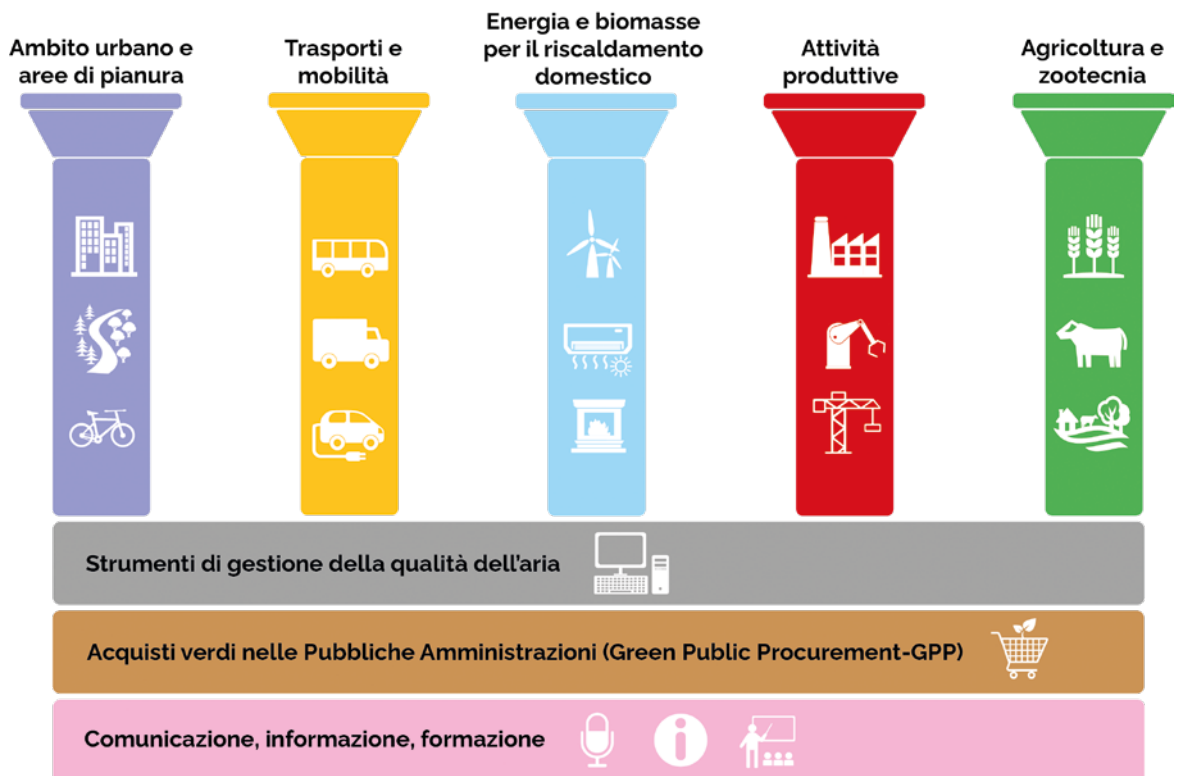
Ambito urbano e aree di pianura

Trasporti e mobilità

Energia e biomasse per il riscaldamento domestico

Attività produttive

Agricoltura e zootecnia

Strumenti di gestione della qualità dell'aria

Acquisti verdi nelle Pubbliche Amministrazioni (Green Public Procurement-GPP)

Comunicazione, informazione, formazione